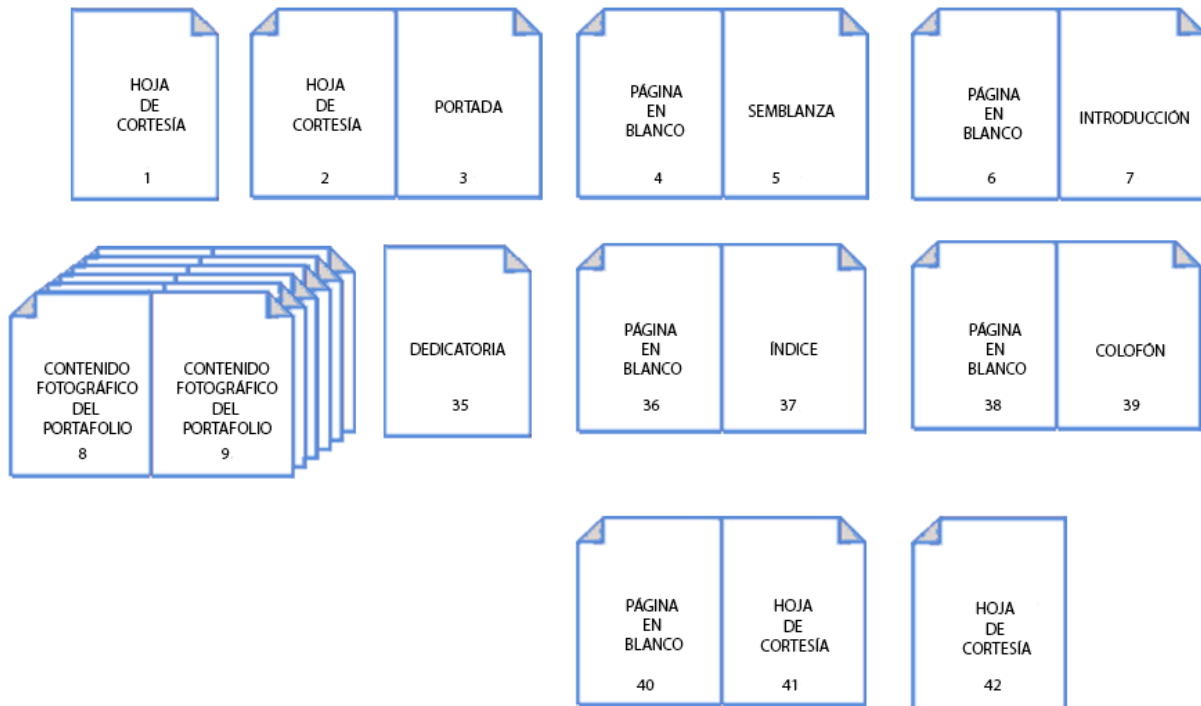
HOJA DE CORTESÍA
1

HOJA DE CORTESÍA
2

PORTADA
3

PÁGINA EN BLANCO
4

SEMBLANZA
5

PÁGINA EN BLANCO
6

INTRODUCCIÓN
7

CONTENIDO FOTOGRÁFICO DEL PORTAFOLIO
8

CONTENIDO FOTOGRÁFICO DEL PORTAFOLIO
9

DEDICATORIA
35

PÁGINA EN BLANCO
36

ÍNDICE
37

PÁGINA EN BLANCO
38

COLOFÓN
39

PÁGINA EN BLANCO
40

HOJA DE CORTESÍA
41

HOJA DE CORTESÍA
42